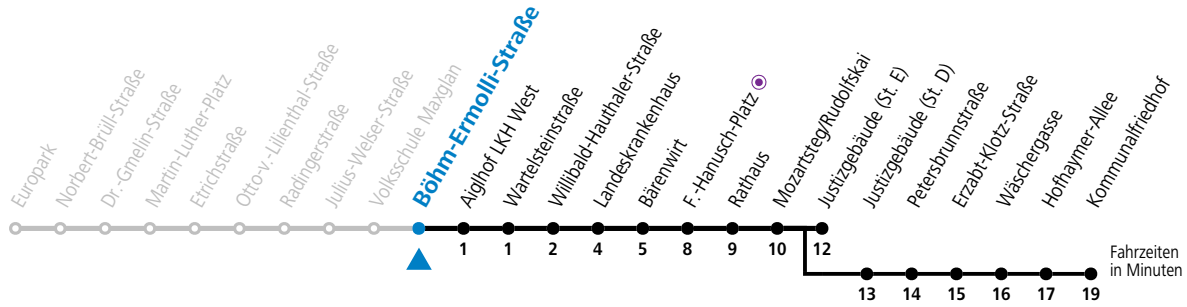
Europark
Norbert-Brüll-Straße
Dr.-Gmelin-Straße
Martin-Luther-Platz
Etrichstraße
Otto-v.-Lilienthal-Straße
Radingerstraße
Julius-Welser-Straße
Volksschule Maxglan
Böhm-Ermolli-Straße
Aiglhof LKH West
Wartelsteinstraße
Willibald-Hauthaler-Straße
Landeskrankenhaus
Bärenwirt
F.-Hanusch-Platz
Rathaus
Mozartsteg/Rudolfskai
Justizgebäude (St. E)
Justizgebäude (St. D)
Petersbrunnstraße
Erzabt-Klotz-Straße
Wäschergasse
Hofhaymer-Allee
Kommunalfriedhof

1 1 2 4 5 8 9 10 12
13 14 15 16 17 19

Fahrzeiten in Minuten